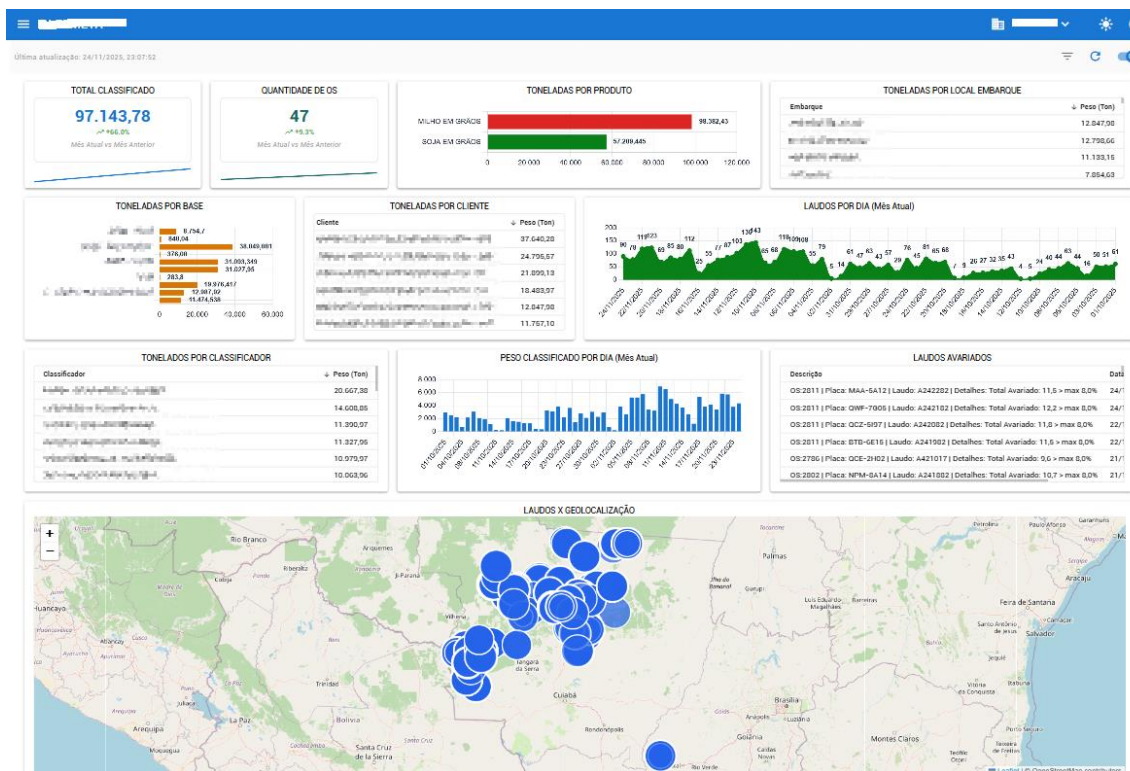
Última atualização: 24/11/2025, 23:07:52

TOTAL CLASSIFICADO
97.143,78
+66.0%
Mês Atual vs Mês Anterior

QUANTIDADE DE OS
47
+9.3%
Mês Atual vs Mês Anterior

TONELADAS POR PRODUTO
MILHO EM GRÃOS 98.382,43
SOJA EM GRÃOS 57.209,445
0 20.000 40.000 60.000 80.000 100.000 120.000

TONELADAS POR LOCAL EMBARQUE
| Embarque | Peso (Ton) |
|---|---|
| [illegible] | 12.847,98 |
| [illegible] | 12.798,66 |
| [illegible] | 11.133,16 |
| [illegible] | 7.864,63 |

TONELADAS POR BASE
8.794,7
840,04
38.049,881
376,08
31.003,349
31.027,95
283,8
19.976,417
12.987,92
11.474,638
0 20.000 40.000 60.000

TONELADAS POR CLIENTE
| Cliente | Peso (Ton) |
|---|---|
| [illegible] | 37.640,28 |
| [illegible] | 24.795,57 |
| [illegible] | 21.093,13 |
| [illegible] | 18.483,97 |
| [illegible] | 12.847,98 |
| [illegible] | 11.757,10 |

LAUDOS POR DIA (Mês Atual)
200 150 100 50 0
90 78 119 123 65 85 80 112 55 87 92 103 138 143 65 68 110 109 108 79 55 5 14 61 47 63 43 57 29 76 45 81 65 68 7 9 20 27 32 35 43 4 5 24 40 44 63 44 16 56 51 61

TONELADOS POR CLASSIFICADOR
| Classificador | Peso (Ton) |
|---|---|
| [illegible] | 20.667,38 |
| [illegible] | 14.608,85 |
| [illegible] | 11.390,97 |
| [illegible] | 11.327,96 |
| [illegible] | 10.979,97 |
| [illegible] | 10.063,96 |

PESO CLASSIFICADO POR DIA (Mês Atual)
8.000 6.000 4.000 2.000 0

LAUDOS AVARIADOS
| Descrição | Data |
|---|---|
| OS:2811 \| Placa: MAA-5A12 \| Laudo: A242282 \| Detalhes: Total Avariado: 11,5 > max 8,0% | 24/1 |
| OS:2811 \| Placa: QWF-7G05 \| Laudo: A242102 \| Detalhes: Total Avariado: 12,2 > max 8,0% | 24/1 |
| OS:2811 \| Placa: QCZ-5I97 \| Laudo: A242082 \| Detalhes: Total Avariado: 11,8 > max 8,0% | 22/1 |
| OS:2811 \| Placa: BTB-6E16 \| Laudo: A241982 \| Detalhes: Total Avariado: 11,5 > max 8,0% | 22/1 |
| OS:2786 \| Placa: QCE-2H02 \| Laudo: A421017 \| Detalhes: Total Avariado: 9,6 > max 8,0% | 21/1 |
| OS:2802 \| Placa: NPM-8A14 \| Laudo: A241882 \| Detalhes: Total Avariado: 10,7 > max 8,0% | 21/1 |

LAUDOS X GEOLOCALIZAÇÃO
+
−
Rio Branco Ariquemes Ji-Paraná Palmas Huancayo Cuiabá Bolivia La Paz Arequipa Santa Cruz de la Sierra Goiânia Brasília Montes Claros Feira de Santana Salvador Aracaju Vitória da Conquista Luís Eduardo Magalhães Barreiras Tangará da Serra Rondonópolis Rio Verde Jequié Gurupi Sucre Moquegua
Leaflet | © OpenStreetMap contributors